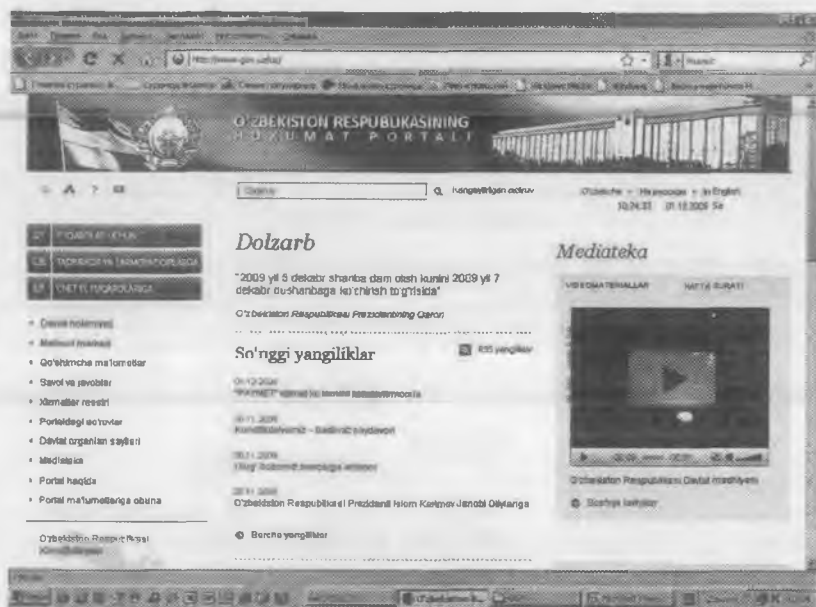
O'ZBEKISTON RESPUBLIKASINING
HUKUMAT PORTALI

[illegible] Q Kengaytirilgan qidiruv

O'zbekcha • На русском • In English
10:24:33 01.12.2009 Se

FUQAROLAR UCHUN
TADBIRKOR VA TASHKILOTLAR UCHUN
CHET EL FUQAROLARIGA

• Davlat hokimiyati
• Ma'lumot markazi
• Qo'shimcha ma'lumotlar
• Savol va javoblar
• Xizmatlar reestri
• Portaldagi so'rovlar
• Davlat organlari saytlari
• Mediateka
• Portal haqida
• Portal ma'lumotlariga obuna

O'zbekiston Respublikasi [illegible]

Dolzarb

"2009 yil 5 dekabr shanba dam olish kunini 2009 yil 7 dekabr dushanbaga ko'chirish to'g'risida"

O'zbekiston Respublikasi Prezidentining Qarori

So'nggi yangiliklar

RSS yangiliklar

01.12.2009
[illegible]

30.11.2009
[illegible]

30.11.2009
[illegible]

27.11.2009
O'zbekiston Respublikasi Prezidenti Islom Karimov Janobi Oliylariga

Barcha yangiliklar

Mediateka

VIDEOMATERIALLAR
HAFTA SURATI

O'zbekiston Respublikasi Davlat madhiyasi

Boshqa lavhalar